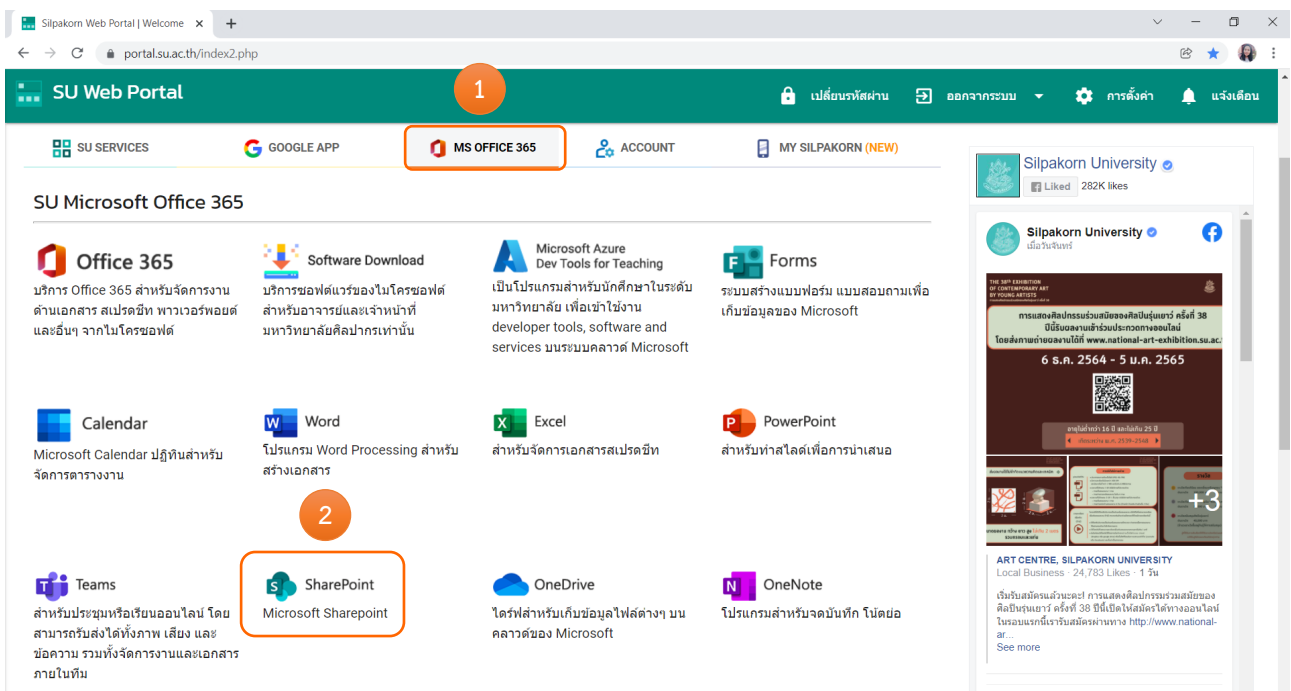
Silpakorn Web Portal | Welcome
portal.su.ac.th/index2.php

SU Web Portal
1
เปลี่ยนรหัสผ่าน ออกจากระบบ การตั้งค่า แจ้งเตือน

SU SERVICES
GOOGLE APP
MS OFFICE 365
ACCOUNT
MY SILPAKORN (NEW)

SU Microsoft Office 365

Office 365
บริการ Office 365 สำหรับจัดการงานด้านเอกสาร สเปรดชีท พาวเวอร์พอยต์ และอื่นๆ จากไมโครซอฟต์

Software Download
บริการซอฟต์แวร์ของไมโครซอฟต์ สำหรับอาจารย์และเจ้าหน้าที่มหาวิทยาลัยศิลปากรเท่านั้น

Microsoft Azure Dev Tools for Teaching
เป็นโปรแกรมสำหรับนักศึกษาในระดับมหาวิทยาลัย เพื่อเข้าใช้งาน developer tools, software and services บนระบบคลาวด์ Microsoft

Forms
ระบบสร้างแบบฟอร์ม แบบสอบถามเพื่อเก็บข้อมูลของ Microsoft

Calendar
Microsoft Calendar ปฏิทินสำหรับจัดการตารางงาน

Word
โปรแกรม Word Processing สำหรับสร้างเอกสาร

Excel
สำหรับจัดการเอกสารสเปรดชีท

PowerPoint
สำหรับทำสไลด์เพื่อการนำเสนอ

2

Teams
สำหรับประชุมหรือเรียนออนไลน์ โดยสามารถรับส่งได้ทั้งภาพ เสียง และข้อความ รวมทั้งจัดการงานและเอกสารภายในทีม

SharePoint
Microsoft Sharepoint

OneDrive
ไดร์ฟสำหรับเก็บข้อมูลไฟล์ต่างๆ บนคลาวด์ของ Microsoft

OneNote
โปรแกรมสำหรับจดบันทึก โน้ตย่อ

Silpakorn University
Liked 282K likes

Silpakorn University
เมื่อวันจันทร์

THE 38th EXHIBITION OF CONTEMPORARY ART BY YOUNG ARTISTS
การแสดงศิลปกรรมร่วมสมัยของศิลปินรุ่นเยาว์ ครั้งที่ 38
ปีนี้รับผลงานเข้าร่วมประกวดทางออนไลน์
โดยส่งภาพถ่ายผลงานได้ที่ www.national-art-exhibition.su.ac.th
6 ธ.ค. 2564 - 5 ม.ค. 2565
+3

ART CENTRE, SILPAKORN UNIVERSITY
Local Business · 24,783 Likes · 1 วัน
เริ่มรับสมัครแล้วนะคะ! การแสดงศิลปกรรมร่วมสมัยของศิลปินรุ่นเยาว์ ครั้งที่ 38 ปีนี้เปิดให้สมัครได้ทางออนไลน์ ในรอบแรกนี้เรารับสมัครผ่านทาง http://www.national-ar...
See more